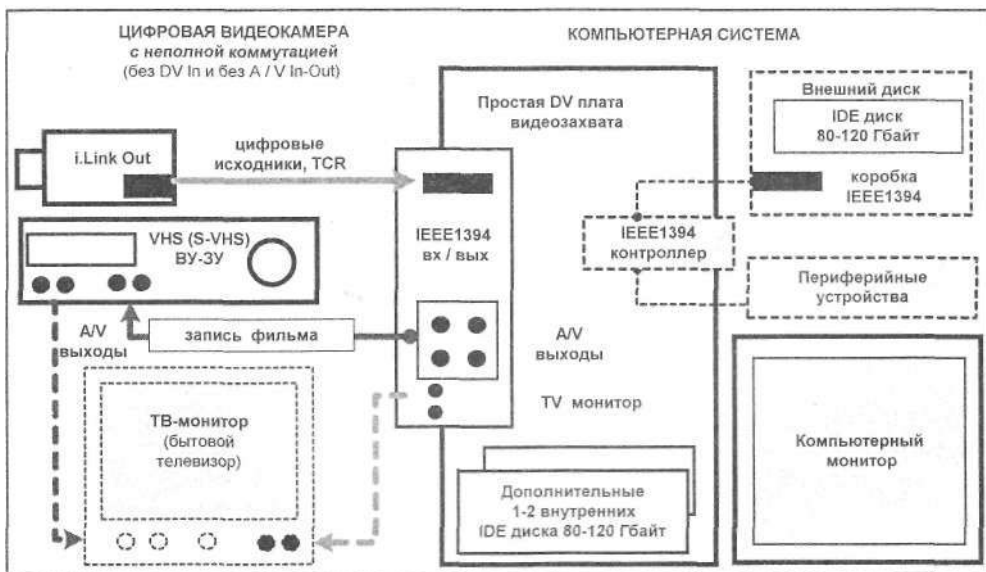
ЦИФРОВАЯ ВИДЕОКАМЕРА
с неполной коммутацией
(без DV In и без A / V In-Out)

КОМПЬЮТЕРНАЯ СИСТЕМА

Простая DV плата видеозахвата

Внешний диск

IDE диск 80-120 Гбайт

i.Link Out

цифровые исходники, TCR

коробка IEEE1394

VHS (S-VHS) ВУ-ЗУ

IEEE1394 вх / вых

IEEE1394 контроллер

Периферийные устройства

A/V выходы

запись фильма

A/V выходы

TV монитор

ТВ-монитор (бытовой телевизор)

Компьютерный монитор

Дополнительные 1-2 внутренних IDE диска 80-120 Гбайт